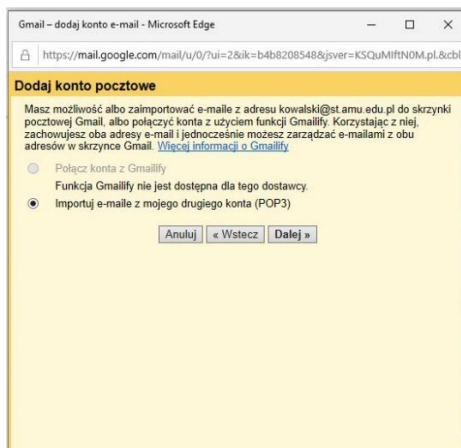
Gmail – dodaj konto e-mail - Microsoft Edge

https://mail.google.com/mail/u/0/?ui=2&ik=b4b8208548&jsver=KSQuMIftN0M.pl.&cbl

Dodaj konto pocztowe

Masz możliwość albo zaimportować e-maile z adresu kowalski@st.amu.edu.pl do skrzynki pocztowej Gmail, albo połączyć konta z użyciem funkcji Gmailify. Korzystając z niej, zachowujesz oba adresy e-mail i jednocześnie możesz zarządzać e-mailami z obu adresów w skrzynce Gmail. Więcej informacji o Gmailify

Połącz konta z Gmailify

Funkcja Gmailify nie jest dostępna dla tego dostawcy.

Importuj e-maile z mojego drugiego konta (POP3)

Anuluj « Wstecz Dalej »